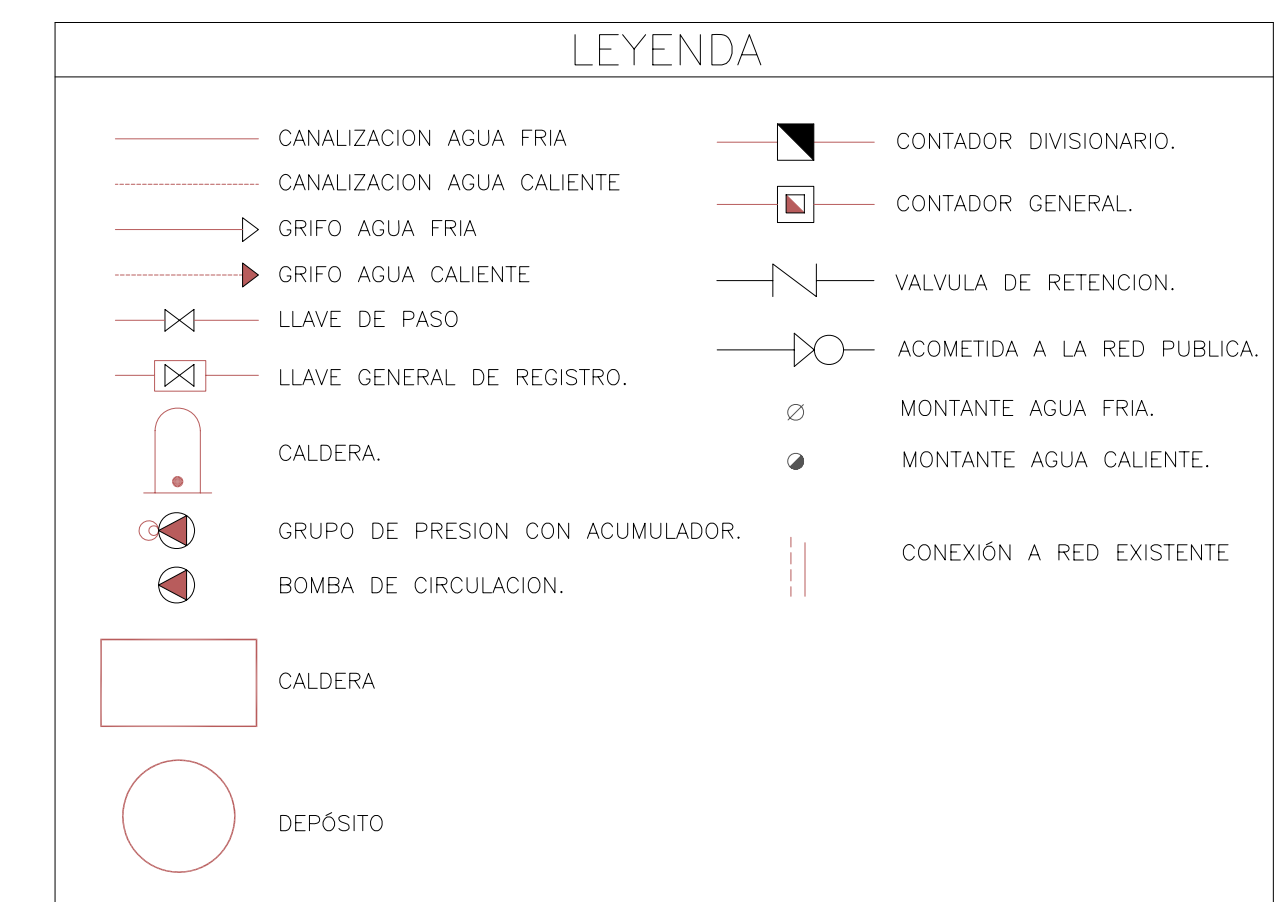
LEYENDA

CANALIZACION AGUA FRIA

CANALIZACION AGUA CALIENTE

GRIFO AGUA FRIA

GRIFO AGUA CALIENTE

LLAVE DE PASO

LLAVE GENERAL DE REGISTRO.

CALDERA.

GRUPO DE PRESION CON ACUMULADOR.

BOMBA DE CIRCULACION.

CALDERA

DEPÓSITO

CONTADOR DIVISIONARIO.

CONTADOR GENERAL.

VALVULA DE RETENCION.

ACOMETIDA A LA RED PUBLICA.

MONTANTE AGUA FRIA.

MONTANTE AGUA CALIENTE.

CONEXIÓN A RED EXISTENTE